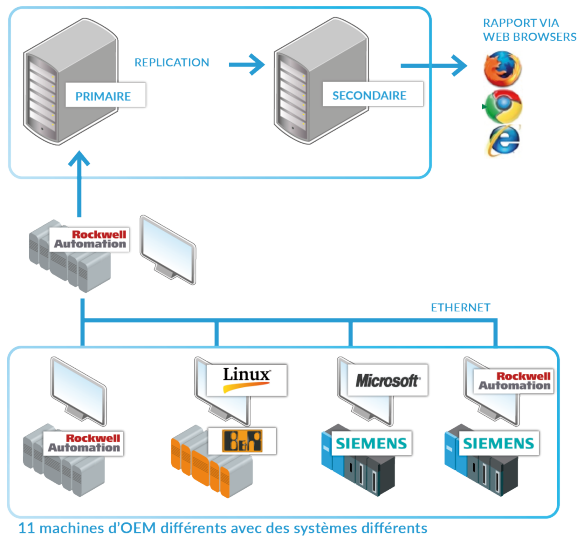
REPLICATION

PRIMAIRE

SECONDAIRE

RAPPORT VIA WEB BROWSERS

Rockwell Automation

ETHERNET

Linux

Microsoft

Rockwell Automation

Rockwell Automation

B&R

SIEMENS

SIEMENS

11 machines d'OEM différents avec des systèmes différents